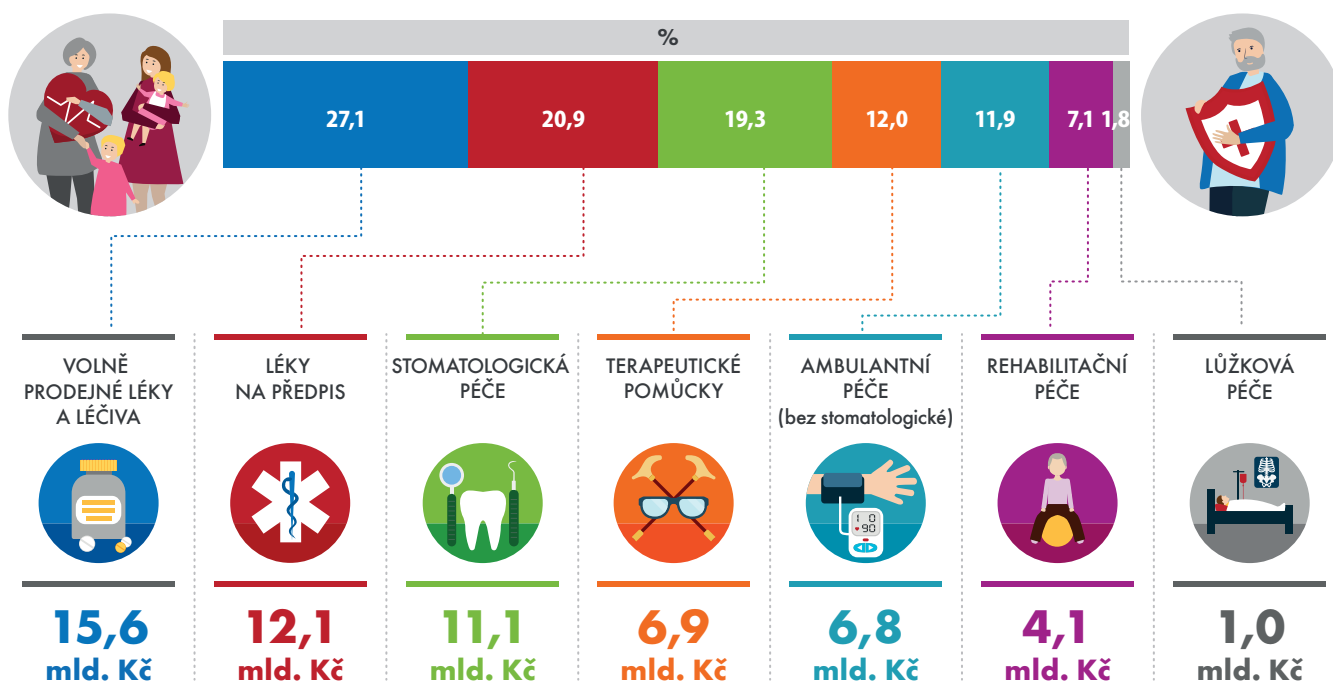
%

| 27,1 | 20,9 | 19,3 | 12,0 | 11,9 | 7,1 | 1,8 |
|---|---|---|---|---|---|---|

VOLNĚ PRODEJNÉ LÉKY A LÉČIVA

15,6 mld. Kč

LÉKY NA PŘEDPIS

12,1 mld. Kč

STOMATOLOGICKÁ PÉČE

11,1 mld. Kč

TERAPEUTICKÉ POMŮCKY

6,9 mld. Kč

AMBULANTNÍ PÉČE (bez stomatologické)

6,8 mld. Kč

REHABILITAČNÍ PÉČE

4,1 mld. Kč

LŮŽKOVÁ PÉČE

1,0 mld. Kč